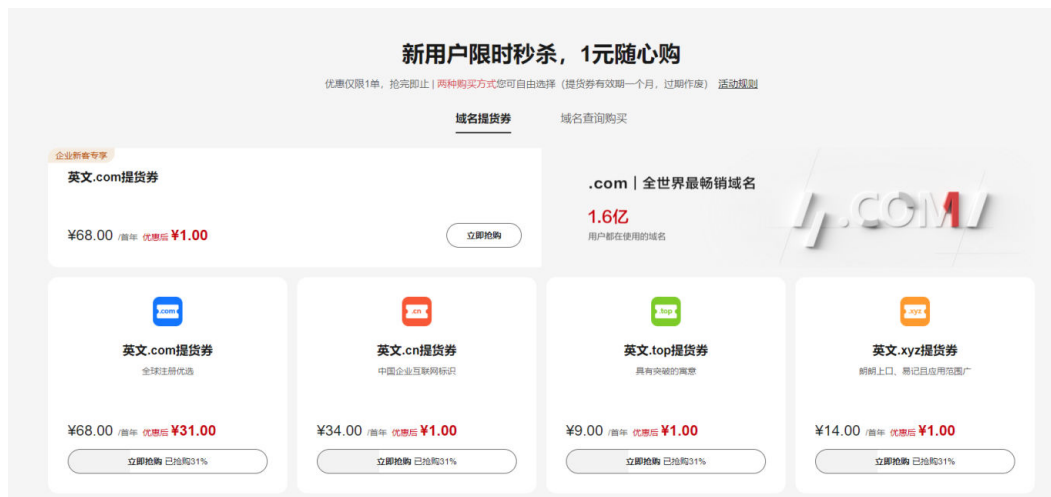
新用户限时秒杀，1元随心购

优惠仅限1单，抢完即止 | 两种购买方式您可自由选择（提货券有效期一个月，过期作废） 活动规则

域名提货券　域名查询购买

企业新客专享
英文.com提货券
¥68.00 /首年 优惠后 ¥1.00
立即抢购

.com | 全世界最畅销域名
1.6亿
用户都在使用的域名

.COM

.com
英文.com提货券
全球注册优选
¥68.00 /首年 优惠后 ¥31.00
立即抢购 已抢购31%

.cn
英文.cn提货券
中国企业互联网标识
¥34.00 /首年 优惠后 ¥1.00
立即抢购 已抢购31%

.top
英文.top提货券
具有突破的寓意
¥9.00 /首年 优惠后 ¥1.00
立即抢购 已抢购31%

.xyz
英文.xyz提货券
朗朗上口、易记且应用范围广
¥14.00 /首年 优惠后 ¥1.00
立即抢购 已抢购31%